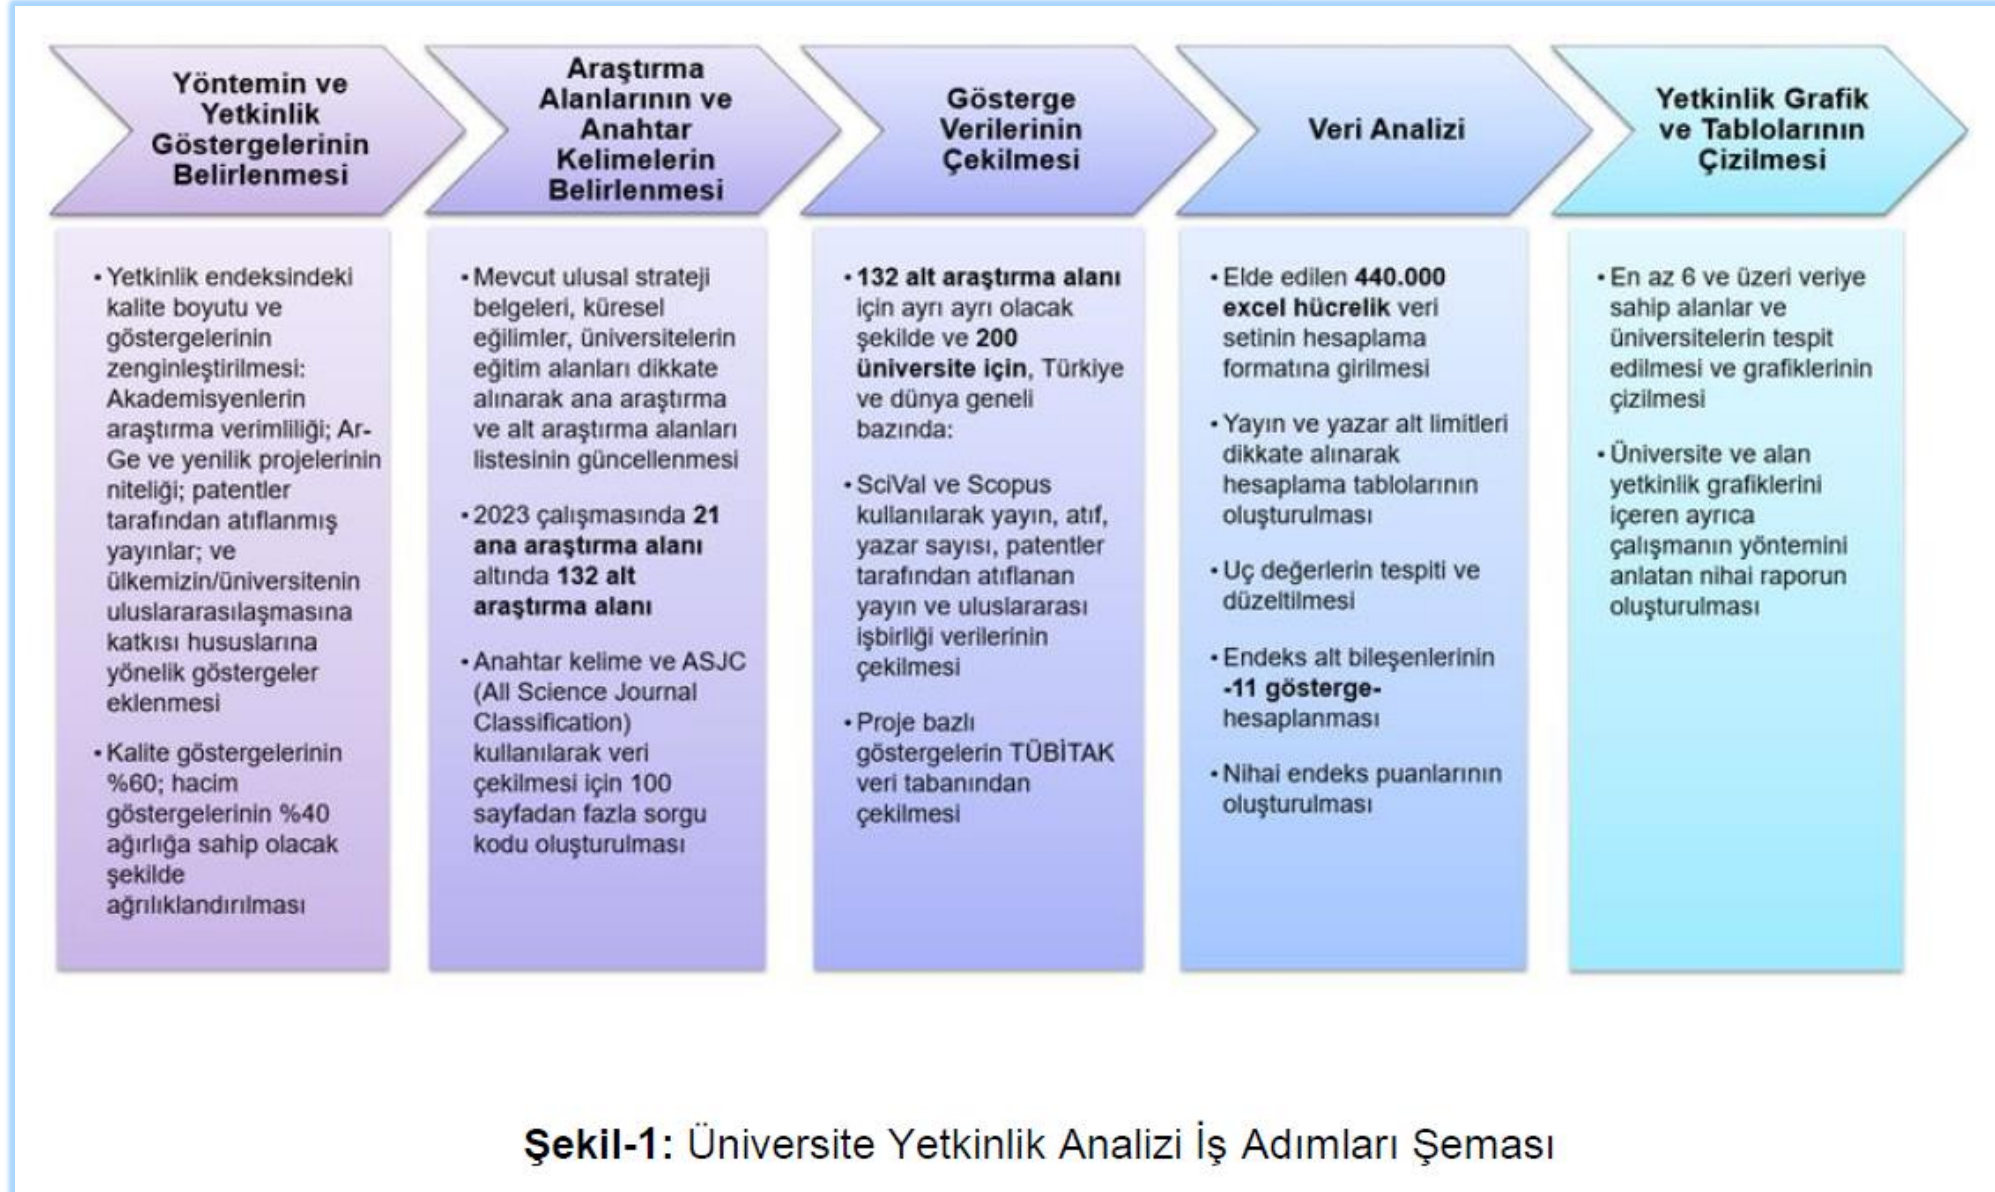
Yöntemin ve Yetkinlik Göstergelerinin Belirlenmesi

Araştırma Alanlarının ve Anahtar Kelimelerin Belirlenmesi

Gösterge Verilerinin Çekilmesi

Veri Analizi

Yetkinlik Grafik ve Tablolarının Çizilmesi

• Yetkinlik endeksindeki kalite boyutu ve göstergelerinin zenginleştirilmesi: Akademisyenlerin araştırma verimliliği; Ar-Ge ve yenilik projelerinin niteliği; patentler tarafından atıflanmış yayınlar; ve ülkemizin/üniversitenin uluslararasılaşmasına katkısı hususlarına yönelik göstergeler eklenmesi

• Kalite göstergelerinin %60; hacim göstergelerinin %40 ağırlığa sahip olacak şekilde ağırlıklandırılması

• Mevcut ulusal strateji belgeleri, küresel eğilimler, üniversitelerin eğitim alanları dikkate alınarak ana araştırma ve alt araştırma alanları listesinin güncellenmesi

• 2023 çalışmasında **21 ana araştırma alanı** altında **132 alt araştırma alanı**

• Anahtar kelime ve ASJC (All Science Journal Classification) kullanılarak veri çekilmesi için 100 sayfadan fazla sorgu kodu oluşturulması

• **132 alt araştırma alanı** için ayrı ayrı olacak şekilde ve **200 üniversite için**, Türkiye ve dünya geneli bazında:

• SciVal ve Scopus kullanılarak yayın, atıf, yazar sayısı, patentler tarafından atıflanan yayın ve uluslararası işbirliği verilerinin çekilmesi

• Proje bazlı göstergelerin TÜBİTAK veri tabanından çekilmesi

• Elde edilen **440.000 excel hücrelik** veri setinin hesaplama formatına girilmesi

• Yayın ve yazar alt limitleri dikkate alınarak hesaplama tablolarının oluşturulması

• Uç değerlerin tespiti ve düzeltilmesi

• Endeks alt bileşenlerinin **-11 gösterge-** hesaplanması

• Nihai endeks puanlarının oluşturulması

• En az 6 ve üzeri veriye sahip alanlar ve üniversitelerin tespit edilmesi ve grafiklerinin çizilmesi

• Üniversite ve alan yetkinlik grafiklerini içeren ayrıca çalışmanın yöntemini anlatan nihai raporun oluşturulması

**Şekil-1:** Üniversite Yetkinlik Analizi İş Adımları Şeması